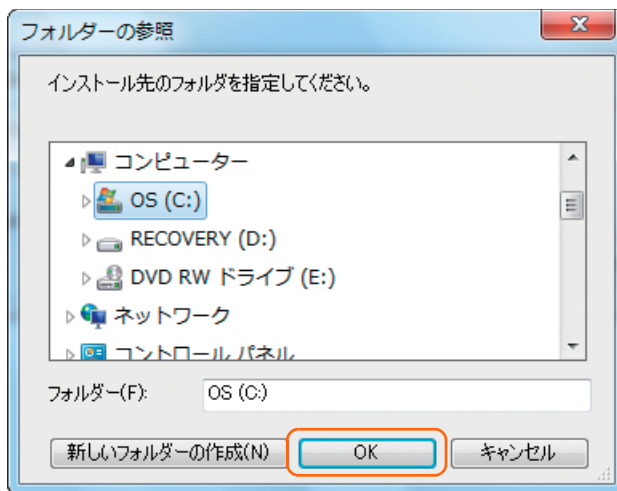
フォルダーの参照

インストール先のフォルダを指定してください。

コンピューター
OS (C:)
RECOVERY (D:)
DVD RW ドライブ (E:)
ネットワーク
コントロール パネル

フォルダー(F): OS (C:)

新しいフォルダーの作成(N)
OK
キャンセル